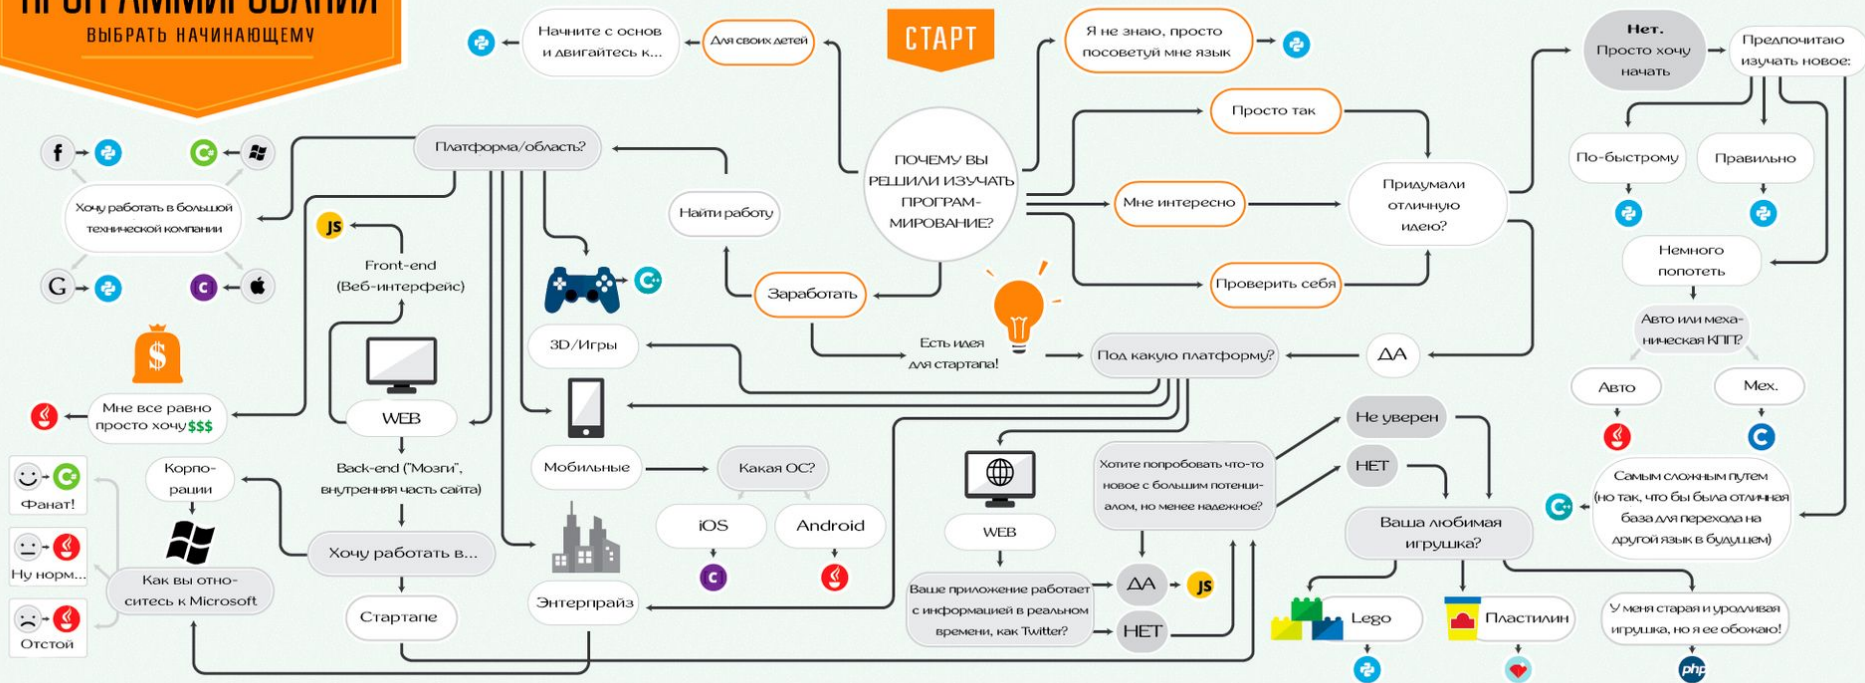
ПРОГРАММИРОВАНИЯ
ВЫБРАТЬ НАЧИНАЮЩЕМУ

СТАРТ

Начните с основ и двигайтесь к...

Для своих детей

Я не знаю, просто посоветуй мне язык

Нет. Просто хочу начать

Предпочитаю изучать новое:

Просто так

Платформа/область?

Найти работу

ПОЧЕМУ ВЫ РЕШИЛИ ИЗУЧАТЬ ПРОГРАМ-МИРОВАНИЕ?

Мне интересно

Придумали отличную идею?

По-быстрому

Правильно

Хочу работать в большой технической компании

JS

Front-end (Веб-интерфейс)

Заработать

Проверить себя

Немного попотеть

Авто или меха-ническая КПП?

3D/Игры

Есть идея для стартапа!

Под какую платформу?

ДА

Авто

Мех.

Мне все равно просто хочу $$$

WEB

Не уверен

Фанат!

Корпо-рации

Back-end ("Мозги", внутренняя часть сайта)

Мобильные

Какая ОС?

Хотите попробовать что-то новое с большим потенци-алом, но менее надежное?

НЕТ

Самым сложным путем (но так, что бы была отличная база для перехода на другой язык в будущем)

iOS

Android

WEB

Ваша любимая игрушка?

Ну норм...

Как вы относитесь к Microsoft

Хочу работать в...

Ваше приложение работает с информацией в реальном времени, как Twitter?

ДА

JS

Отстой

Стартапе

Энтерпрайз

НЕТ

Lego

Пластилин

У меня старая и уродливая игрушка, но я ее обожаю!

php